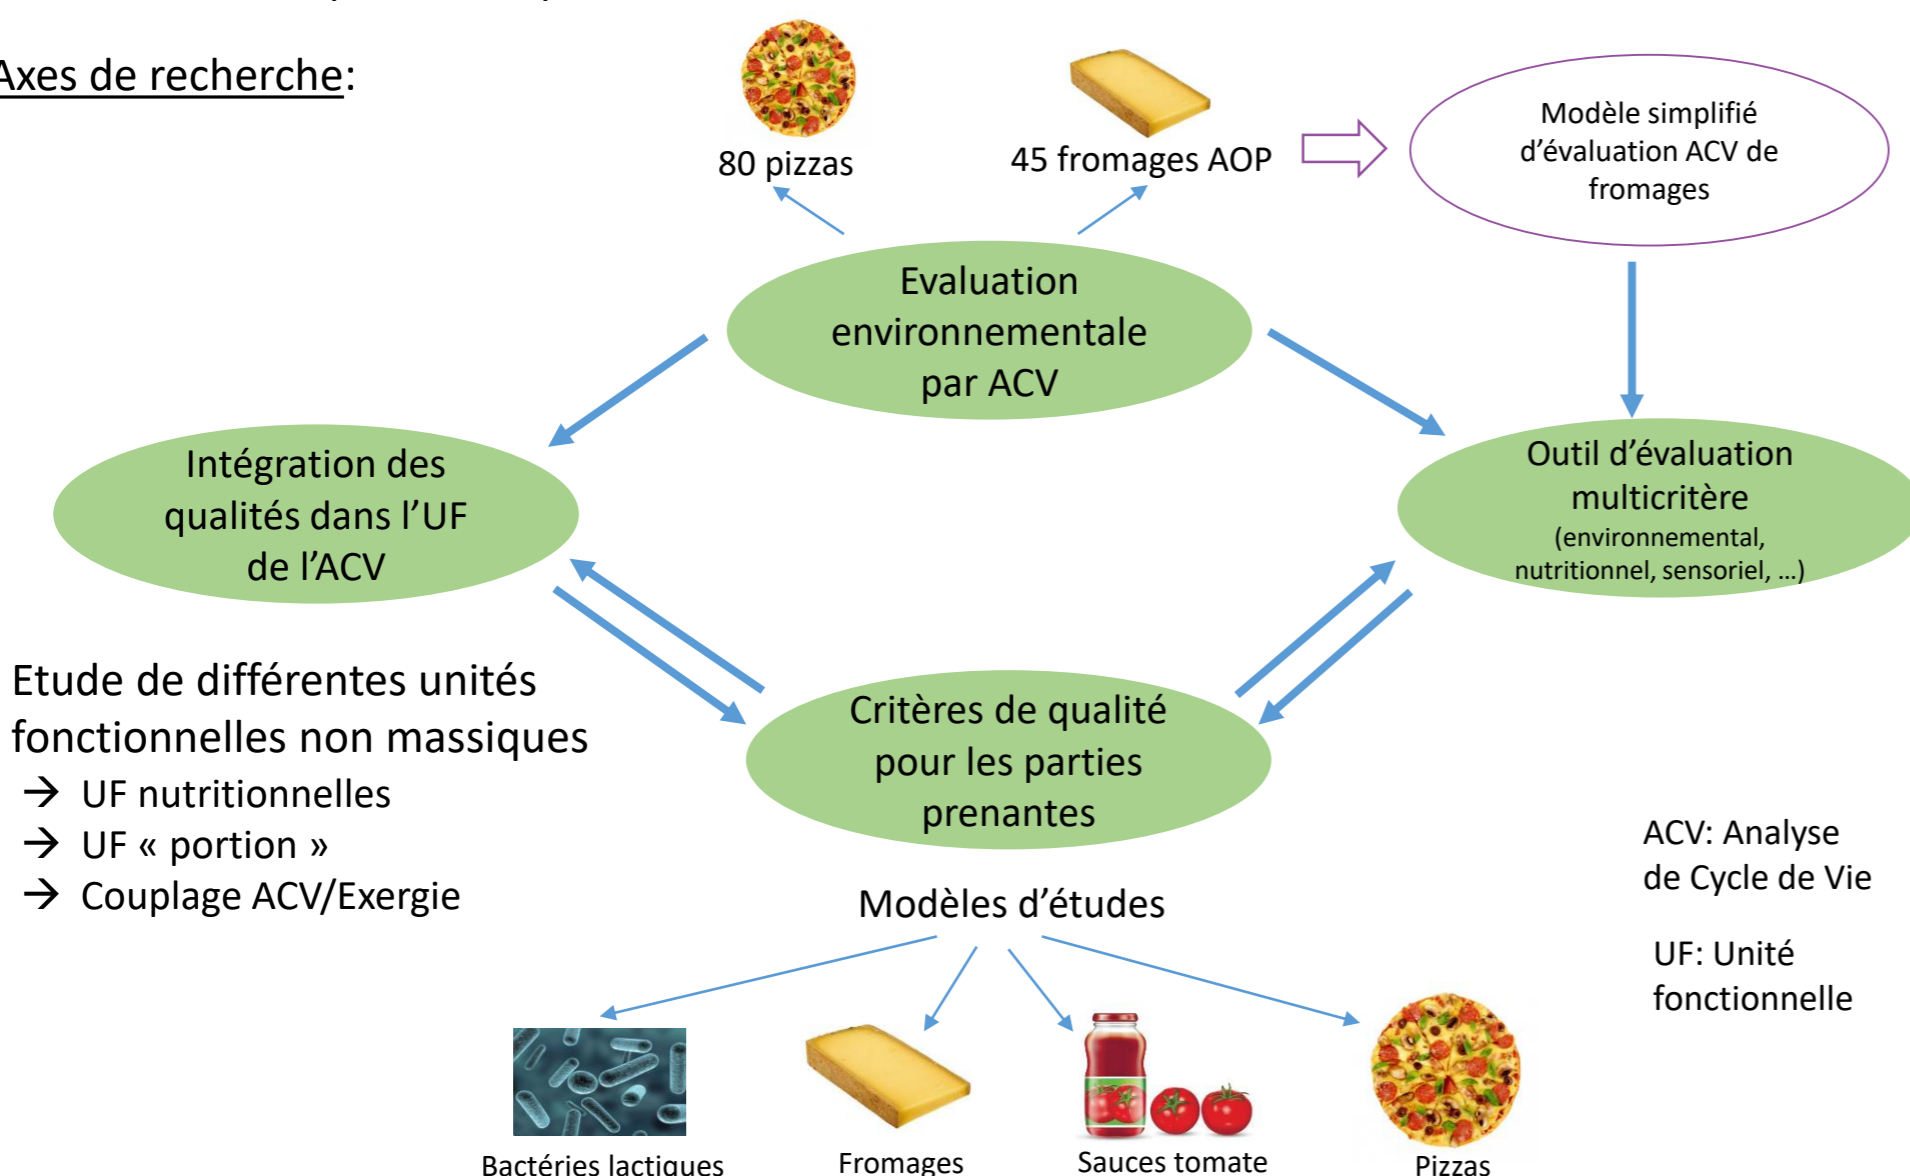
Axes de recherche:

80 pizzas

45 fromages AOP

Modèle simplifié d'évaluation ACV de fromages

Evaluation environnementale par ACV

Intégration des qualités dans l'UF de l'ACV

Outil d'évaluation multicritère (environnemental, nutritionnel, sensoriel, …)

Etude de différentes unités fonctionnelles non massiques
→ UF nutritionnelles
→ UF « portion »
→ Couplage ACV/Exergie

Critères de qualité pour les parties prenantes

ACV: Analyse de Cycle de Vie

UF: Unité fonctionnelle

Modèles d'études

Bactéries lactiques

Fromages

Sauces tomate

Pizzas